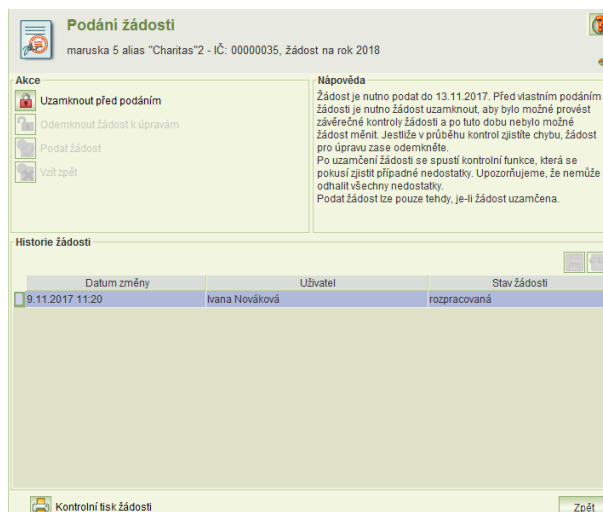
Podání žádosti

maruska 5 alias "Charitas"2 - IČ: 00000035, žádost na rok 2018

Akce

Uzamknout před podáním

Odemknout žádost k úpravám

Podat žádost

Vzít zpět

Nápověda

Žádost je nutno podat do 13.11.2017. Před vlastním podáním žádosti je nutno žádost uzamknout, aby bylo možné provést závěrečné kontroly žádosti a po tuto dobu nebylo možné žádost měnit. Jestliže v průběhu kontrol zjistíte chybu, žádost pro úpravu zase odemkněte.
Po uzamčení žádosti se spustí kontrolní funkce, která se pokusí zjistit případné nedostatky. Upozorňujeme, že nemůže odhalit všechny nedostatky.
Podat žádost lze pouze tehdy, je-li žádost uzamčena.

Historie žádosti

| Datum změny | Uživatel | Stav žádosti |
|---|---|---|
| 9.11.2017 11:20 | Ivana Nováková | rozpracovaná |

Kontrolní tisk žádosti

Zpět